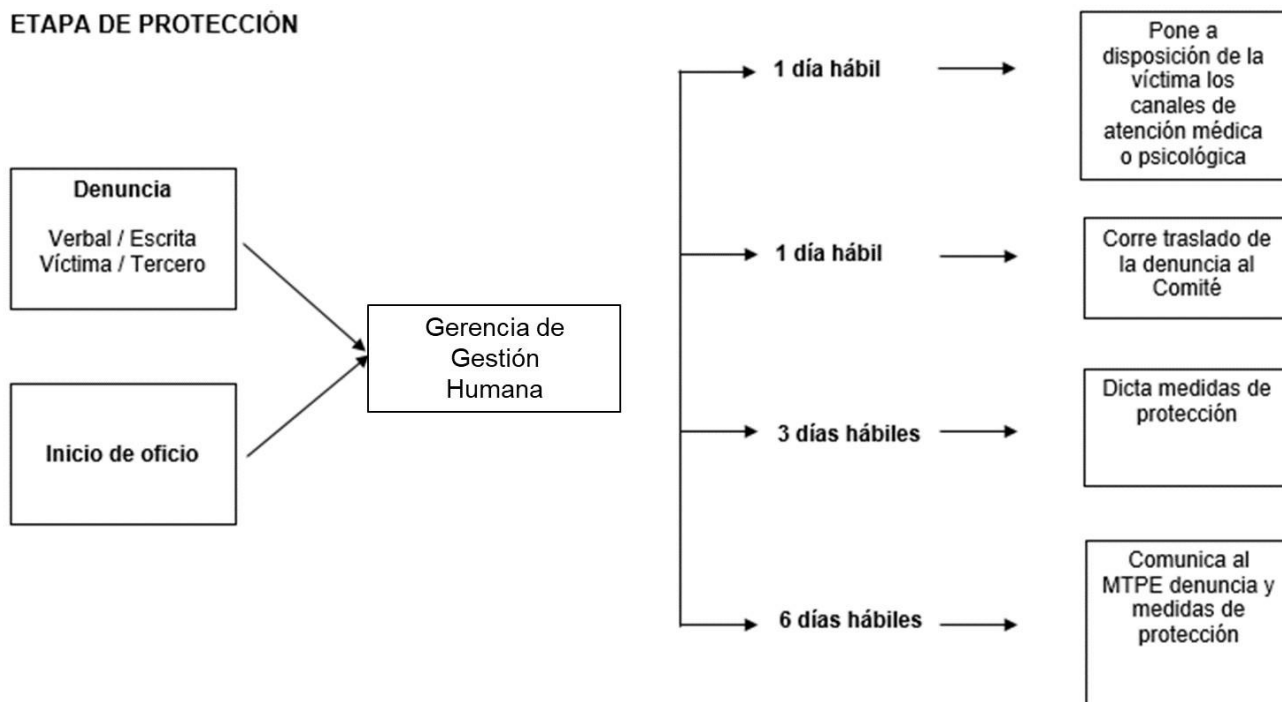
ETAPA DE PROTECCIÓN

Denuncia

Verbal / Escrita
Víctima / Tercero

Inicio de oficio

Gerencia de Gestión Humana

1 día hábil

Pone a disposición de la víctima los canales de atención médica o psicológica

1 día hábil

Corre traslado de la denuncia al Comité

3 días hábiles

Dicta medidas de protección

6 días hábiles

Comunica al MTPE denuncia y medidas de protección